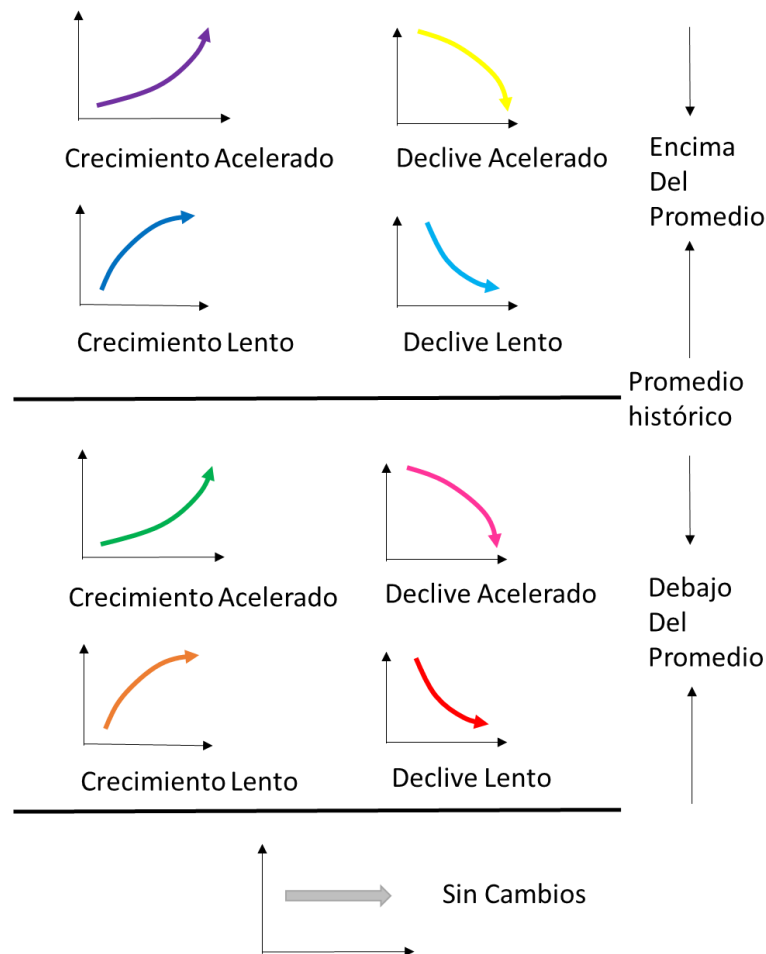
Crecimiento Acelerado

Declive Acelerado

Encima Del Promedio

Crecimiento Lento

Declive Lento

Promedio histórico

Crecimiento Acelerado

Declive Acelerado

Debajo Del Promedio

Crecimiento Lento

Declive Lento

Sin Cambios